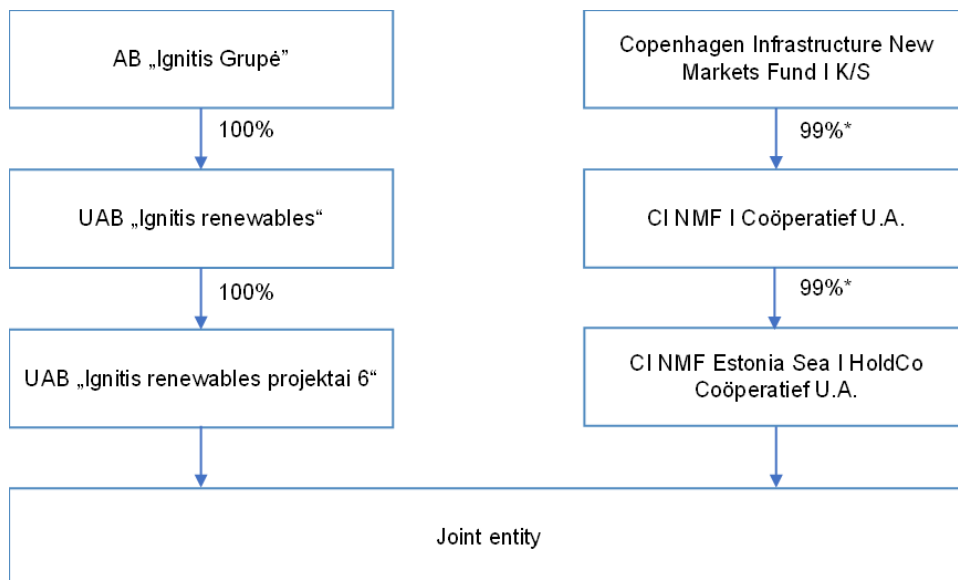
AB „Ignitis Grupė"

100%

UAB „Ignitis renewables“

100%

UAB „Ignitis renewables projektai 6“

Copenhagen Infrastructure New Markets Fund I K/S

99%*

CI NMF I Coöperatief U.A.

99%*

CI NMF Estonia Sea I HoldCo Coöperatief U.A.

Joint entity